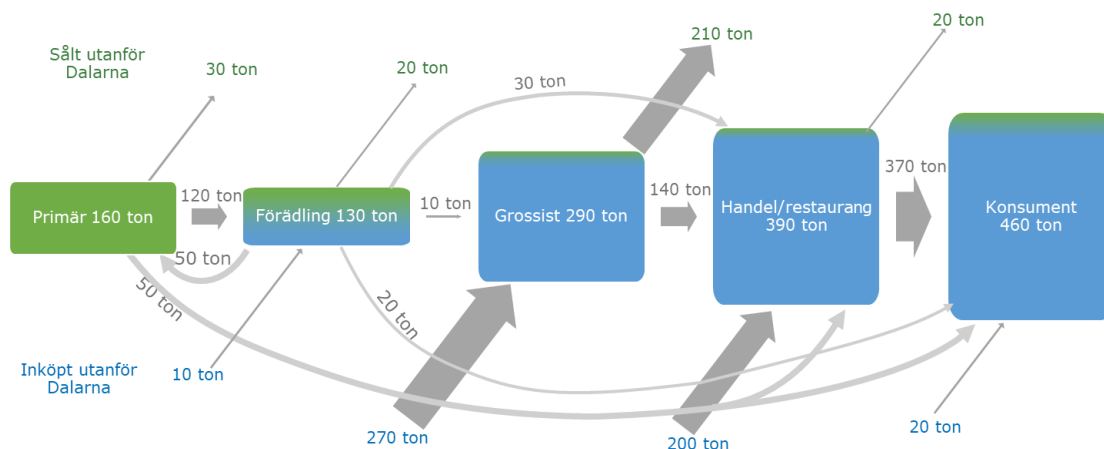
Sålt utanför Dalarna

30 ton

20 ton

210 ton

20 ton

30 ton

Primär 160 ton

120 ton

Förädling 130 ton

10 ton

Grossist 290 ton

140 ton

Handel/restaurang 390 ton

370 ton

Konsument 460 ton

50 ton

50 ton

20 ton

Inköpt utanför Dalarna

10 ton

270 ton

200 ton

20 ton